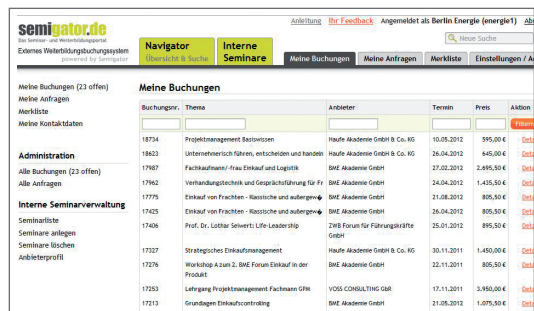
semigator.de
Das Seminar- und Weiterbildungsportal
Externes Weiterbildungsbuchungssystem
powered by Semigator

Anleitung Ihr Feedback Angemeldet als Berlin Energie (energie1) Ab

Neue Suche

Navigator
Übersicht & Suche

Interne Seminare

Meine Buchungen | Meine Anfragen | Merkliste | Einstellungen / A

Meine Buchungen (23 offen)
Meine Anfragen
Merkliste
Meine Kontaktdaten

Administration
Alle Buchungen (23 offen)
Alle Anfragen

Interne Seminarverwaltung
Seminarliste
Seminare anlegen
Seminare löschen
Anbieterprofil

Meine Buchungen

| Buchungsnr. | Thema | Anbieter | Termin | Preis | Aktion |
|---|---|---|---|---|---|
| | | | | | Filtern |
| 18734 | Projektmanagement Basiswissen | Haufe Akademie GmbH & Co. KG | 10.05.2012 | 595,00 € | Deta |
| 18623 | Unternehmerisch führen, entscheiden und handeln | Haufe Akademie GmbH & Co. KG | 26.04.2012 | 645,00 € | Deta |
| 17987 | Fachkaufmann/-frau Einkauf und Logistik | BME Akademie GmbH | 27.02.2012 | 2.695,50 € | Deta |
| 17962 | Verhandlungstechnik und Gesprächsführung für Fr | BME Akademie GmbH | 24.04.2012 | 1.435,50 € | Deta |
| 17775 | Einkauf von Frachten - Klassische und aubergew | BME Akademie GmbH | 21.08.2012 | 805,50 € | Deta |
| 17425 | Einkauf von Frachten - Klassische und aubergew | BME Akademie GmbH | 26.04.2012 | 895,50 € | Deta |
| 17406 | Prof. Dr. Lothar Seiwert: Life-Leadership | ZWB Forum für Führungskräfte GmbH | 25.01.2012 | 895,50 € | Deta |
| 17327 | Strategisches Einkaufsmanagement | Haufe Akademie GmbH & Co. KG | 30.11.2011 | 1.450,00 € | Deta |
| 17276 | Workshop A zum 2. BME Forum Einkauf in der Produkt | BME Akademie GmbH | 22.11.2011 | 805,50 € | Deta |
| 17253 | Lehrgang Projektmanagement Fachmann GPM | VOSS CONSULTING GbR | 17.11.2011 | 3.950,00 € | Deta |
| 17213 | Grundlagen Einkaufscontrolling | BME Akademie GmbH | 21.05.2012 | 1.075,50 € | Deta |